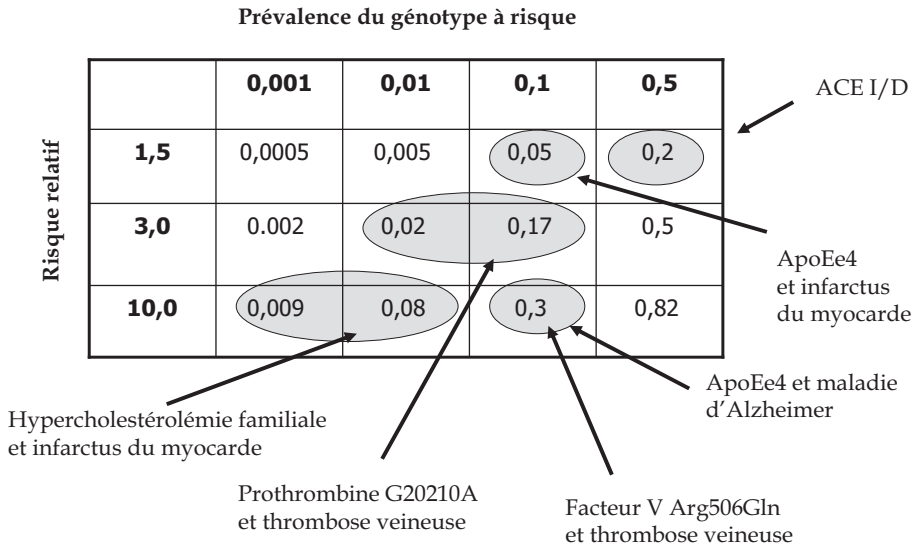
Prévalence du génotype à risque

Risque relatif

| | 0,001 | 0,01 | 0,1 | 0,5 |
|---|---|---|---|---|
| 1,5 | 0,0005 | 0,005 | 0,05 | 0,2 |
| 3,0 | 0.002 | 0,02 | 0,17 | 0,5 |
| 10,0 | 0,009 | 0,08 | 0,3 | 0,82 |

ACE I/D

ApoEe4 et infarctus du myocarde

ApoEe4 et maladie d'Alzheimer

Hypercholestérolémie familiale et infarctus du myocarde

Prothrombine G20210A et thrombose veineuse

Facteur V Arg506Gln et thrombose veineuse